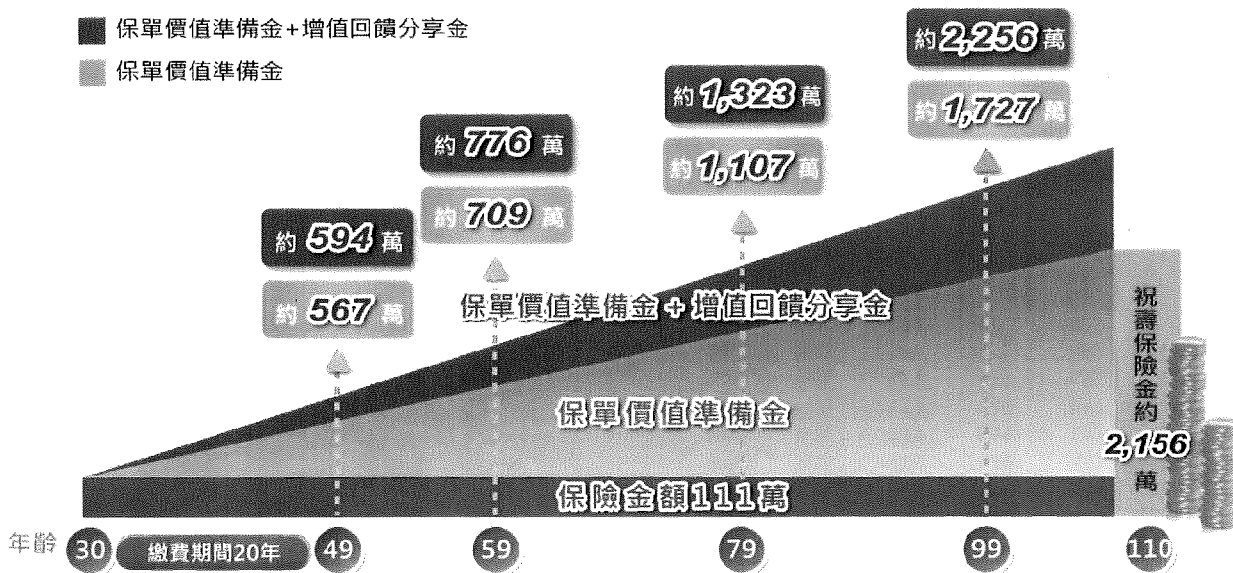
保單價值準備金+增值回饋分享金

保單價值準備金

約 2,256 萬

約 1,727 萬

約 1,323 萬

約 1,107 萬

約 776 萬

約 709 萬

約 594 萬

約 567 萬

保單價值準備金 + 增值回饋分享金

保單價值準備金

祝壽保險金約 2,156 萬

保險金額111萬

年齡 30 繳費期間20年 49 59 79 99 110